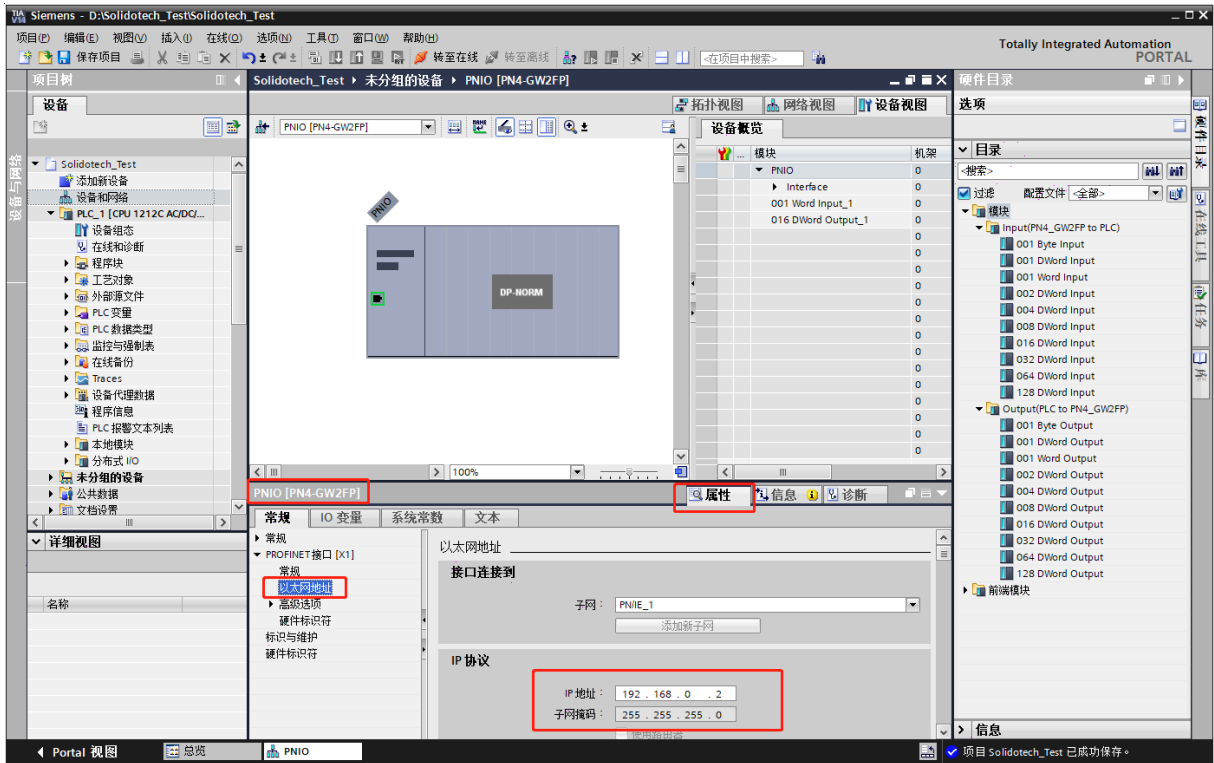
Siemens - D:\Solidotech_Test\Solidotech_Test

项目(P) 编辑(E) 视图(V) 插入(I) 在线(O) 选项(N) 工具(T) 窗口(W) 帮助(H)
保存项目 转至在线 转至离线 <在项目中搜索>

Totally Integrated Automation
PORTAL

项目树
设备
设备与网络
Solidotech_Test
添加新设备
设备和网络
PLC_1 [CPU 1212C AC/DC/...
设备组态
在线和诊断
程序块
工艺对象
外部源文件
PLC 变量
PLC 数据类型
监控与强制表
在线备份
Traces
设备代理数据
程序信息
PLC 报警文本列表
本地模块
分布式 I/O
未分组的设备
公共数据
文档设置

详细视图
名称

Solidotech_Test ▸ 未分组的设备 ▸ PNIO [PN4-GW2FP]
拓扑视图 网络视图 设备视图
PNIO [PN4-GW2FP]
PNIO
DP-NORM
100%

设备概览
| 模块 | 机架 |
|---|---|
| PNIO | 0 |
| Interface | 0 |
| 001 Word Input_1 | 0 |
| 016 DWord Output_1 | 0 |
| | 0 |

PNIO [PN4-GW2FP]
属性 信息 诊断
常规 IO 变量 系统常数 文本
常规
PROFINET 接口 [X1]
常规
以太网地址
高级选项
硬件标识符
标识与维护
硬件标识符

以太网地址
接口连接到
子网： PN/IE_1
添加新子网
IP 协议
IP 地址： 192 . 168 . 0 . 2
子网掩码： 255 . 255 . 255 . 0
使用路由器

硬件目录
选项
目录
<搜索>
过滤 配置文件 <全部>
模块
Input(PN4_GW2FP to PLC)
001 Byte Input
001 DWord Input
001 Word Input
002 DWord Input
004 DWord Input
008 DWord Input
016 DWord Input
032 DWord Input
064 DWord Input
128 DWord Input
Output(PLC to PN4_GW2FP)
001 Byte Output
001 DWord Output
001 Word Output
002 DWord Output
004 DWord Output
008 DWord Output
016 DWord Output
032 DWord Output
064 DWord Output
128 DWord Output
前端模块
信息

硬件目录 在线工具 任务 库

Portal 视图 总览 PNIO
项目 Solidotech_Test 已成功保存。